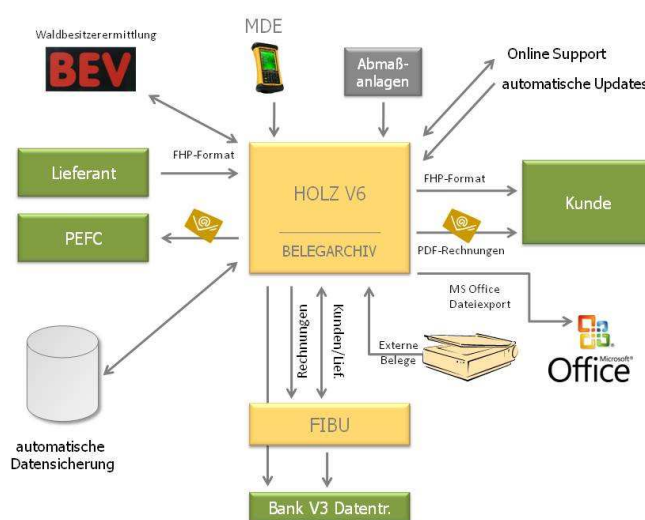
Waldbesitzerermittlung

BEV

MDE

Abmaßanlagen

Online Support

automatische Updates

Lieferant

FHP-Format

HOLZ V6

BELEGARCHIV

FHP-Format

Kunde

PEFC

PDF-Rechnungen

MS Office Dateiexport

Rechnungen

Kunden/Lief.

Externe Belege

Microsoft® Office

automatische Datensicherung

FIBU

Bank V3 Datentr.